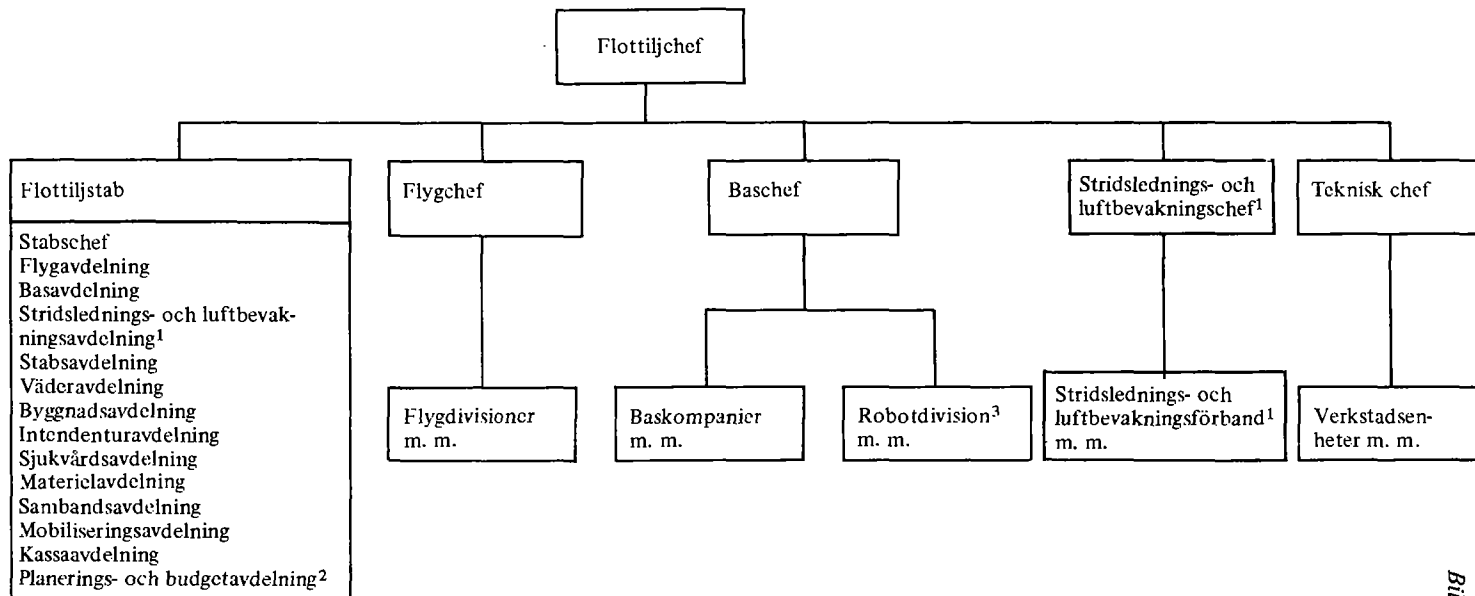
Flottiljchef

Flottiljstab

Stabschef
Flygavdelning
Basavdelning
Stridslednings- och luftbevakningsavdelning$^1$
Stabsavdelning
Väderavdelning
Byggnadsavdelning
Intendenturavdelning
Sjukvårdsavdelning
Materielavdelning
Sambandsavdelning
Mobiliseringsavdelning
Kassaavdelning
Planerings- och budgetavdelning$^2$

Flygchef

Flygdivisioner m. m.

Baschef

Baskompanier m. m.

Robotdivision$^3$ m. m.

Stridslednings- och luftbevakningschef$^1$

Stridslednings- och luftbevakningsförband$^1$ m. m.

Teknisk chef

Verkstadsenheter m. m.

Bi